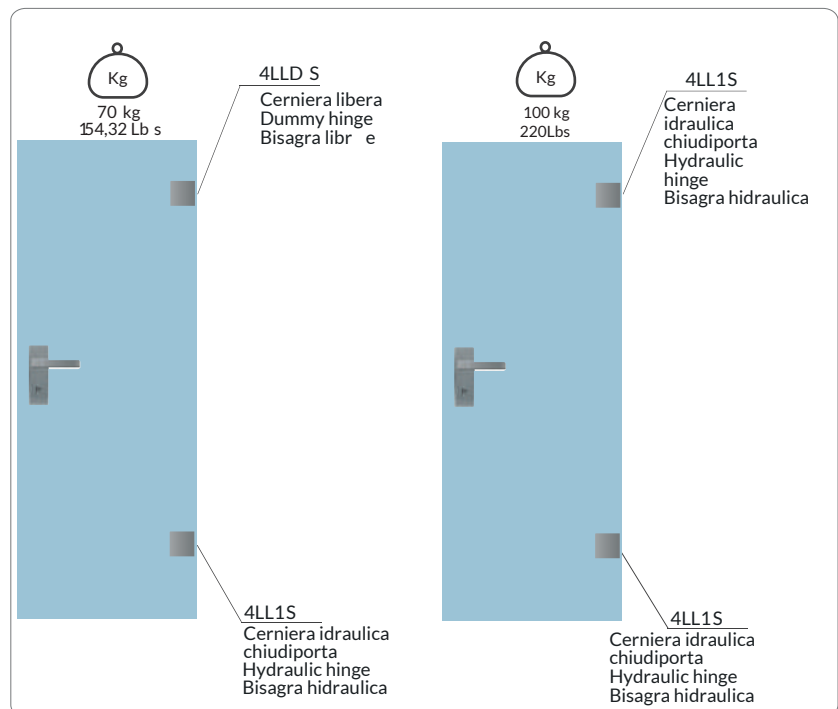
Kg
70 kg
154,32 Lb s

4LLD S
Cerniera libera
Dummy hinge
Bisagra libr e

4LL1S
Cerniera idraulica
chiudiporta
Hydraulic hinge
Bisagra hidraulica

Kg
100 kg
220Lbs

4LL1S
Cerniera
idraulica
chiudiporta
Hydraulic
hinge
Bisagra hidraulica

4LL1S
Cerniera idraulica
chiudiporta
Hydraulic hinge
Bisagra hidraulica